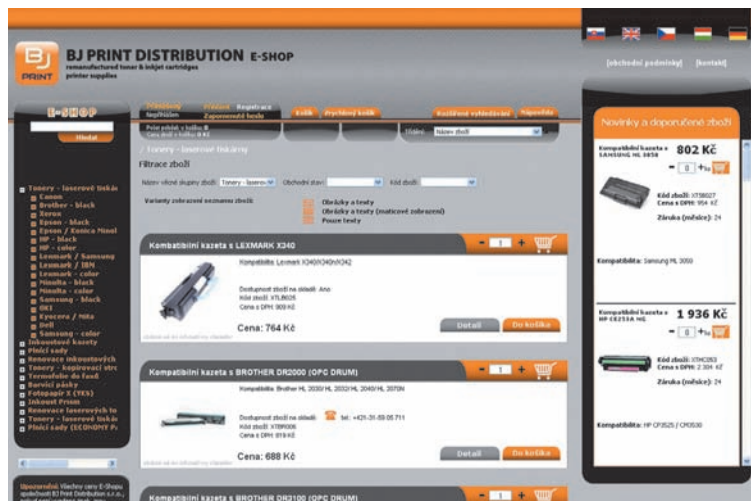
BJ PRINT

BJ PRINT DISTRIBUTION E-SHOP
remanufactured toner & inkjet cartridges
printer supplies

[obchodní podmínky] [kontakt]

E-SHOP

Hledat

Přihlášení Registrace
Nepřihlášen Zapomenuté heslo

Košík Rychlý košík

Rozšířené vyhledávání Nápověda

Počet položek v košíku: 0
Cena zboží v košíku: 0 Kč

Řazení Název zboží

» Tonery - laserové tiskárny

Filtrace zboží

Název věcné skupiny zboží Tonery - laserov Obchodní stav Kód zboží

Varianty zobrazení seznamu zboží
Obrázky a texty
Obrázky a texty (maticové zobrazení)
Pouze texty

Tonery - laserové tiskárny
Canon
Brother - black
Xerox
Epson - black
Epson / Konica Minol
HP - black
HP - color
Lexmark / Samsung
Lexmark / IBM
Lexmark - color
Minolta - black
Minolta - color
Samsung - black
OKI
Kyocera / Mita
Dell
Samsung - color
Inkoustové kazety
Plnicí sady
Renovace inkoustových
Tonery - kopírovací stro
Termofólie do faxů
Barvicí pásky
Fotopapír X (YES)
Inkoust Prism
Renovace laserových to
Tonery - laserové tiskár
Plnicí sady (ECONOMY P

Kompatibilní kazeta s LEXMARK X340
Kompatibilita: Lexmark X340/X340n/X342
Dostupnost zboží na skladě: Ano
Kód zboží: XTLB605
Cena s DPH: 909 Kč
Cena: 764 Kč
Detail Do košíku

Kompatibilní kazeta s BROTHER DR2000 (OPC DRUM)
Kompatibilita: Brother HL 2030/ HL 2032/ HL 2040/ HL 2070N
Dostupnost zboží na skladě: tel.: +421-31-55 05 711
Kód zboží: XTBR006
Cena s DPH: 819 Kč
Cena: 688 Kč
Detail Do košíku

Kompatibilní kazeta s BROTHER DR3100 (OPC DRUM)

Upozornění: Všechny ceny E-Shopu společnosti BJ Print Distribution s.r.o.,

Novinky a doporučené zboží

Kompatibilní kazeta s SAMSUNG ML 3050
802 Kč
Kód zboží: XTS8027
Cena s DPH: 954 Kč
Záruka (měsíce): 24
Kompatibilita: Samsung ML 3050

Kompatibilní kazeta s HP CE253A MG
1 936 Kč
Kód zboží: XTHC353
Cena s DPH: 2 304 Kč
Záruka (měsíce): 24
Kompatibilita: HP CP3525 / CM3530